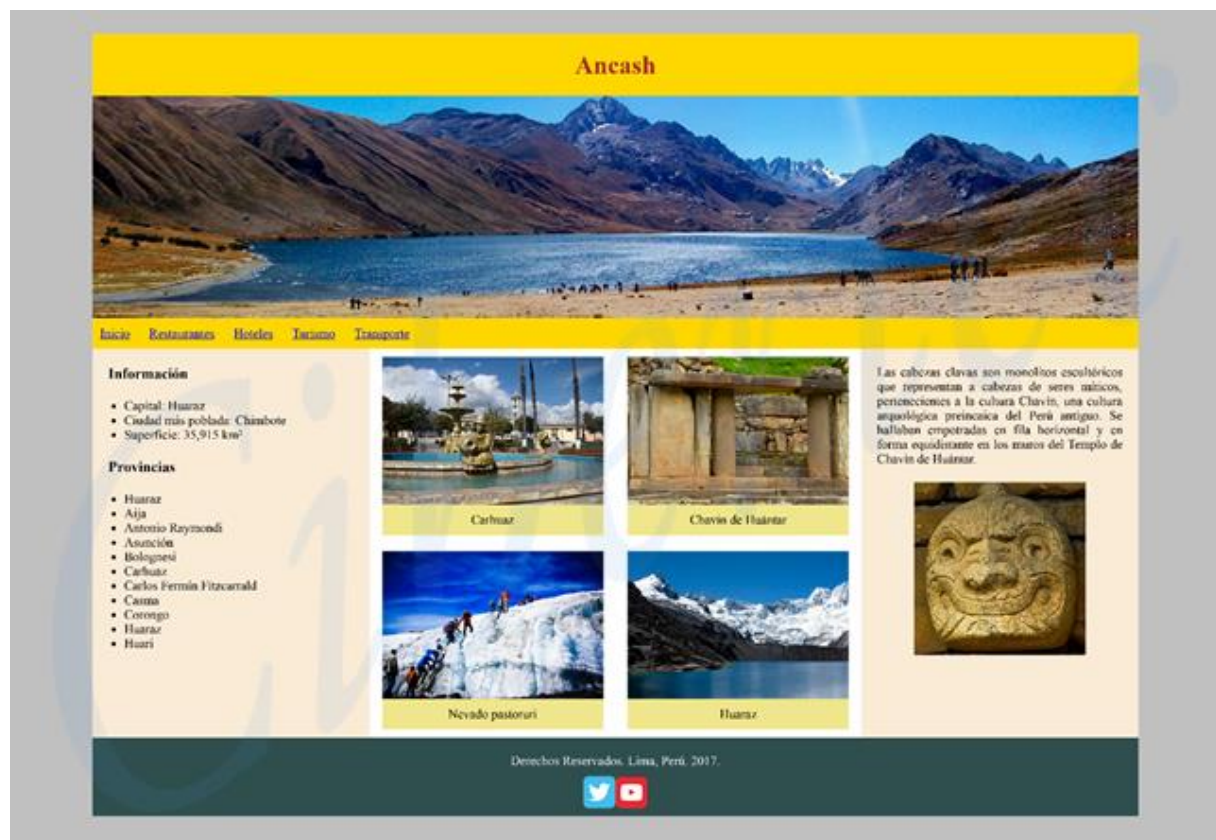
Ancash

Inicio Restaurantes Hoteles Turismo Transporte

Información

- Capital: Huaraz
- Ciudad más poblada: Chimbote
- Superficie: 35,915 km²

Provincias

- Huaraz
- Aija
- Antonio Raymondi
- Asunción
- Bolognesi
- Carhuaz
- Carlos Fermín Fitzcarrald
- Casma
- Corongo
- Huaraz
- Huari

Carhuaz

Chavín de Huántar

Nevado pastoruri

Huaraz

Las cabezas clavas son monolitos escultóricos que representan a cabezas de seres míticos, pertenecientes a la cultura Chavín, una cultura arqueológica preincaica del Perú antiguo. Se hallaban empotradas en fila horizontal y en forma equidistante en los muros del Templo de Chavín de Huántar.

Derechos Reservados. Lima, Perú. 2017.